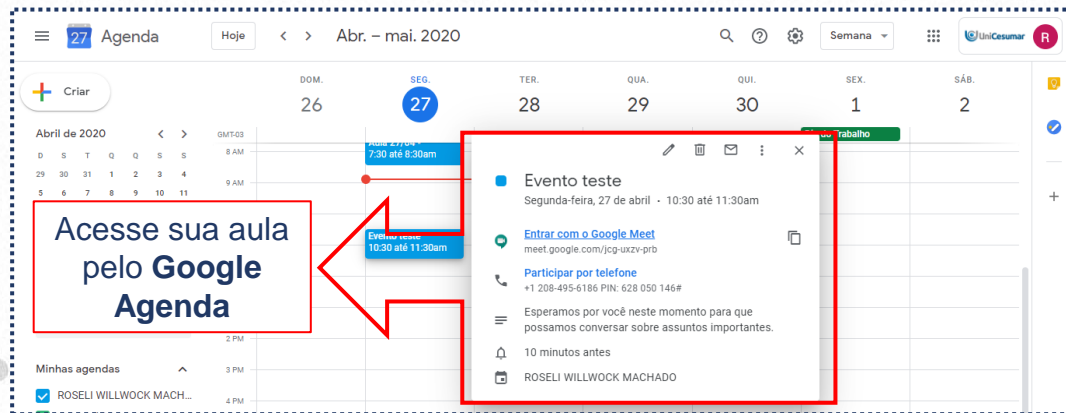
27 Agenda Hoje < > Abr. – mai. 2020

UniCesumar R

Semana

+ Criar

Abril de 2020 < >

| D | S | T | Q | Q | S | S |
|---|---|---|---|---|---|---|
| 29 | 30 | 31 | 1 | 2 | 3 | 4 |
| 5 | 6 | 7 | 8 | 9 | 10 | 11 |

| DOM. | SEG. | TER. | QUA. | QUI. | SEX. | SÁB. |
|---|---|---|---|---|---|---|
| 26 | 27 | 28 | 29 | 30 | 1 | 2 |

GMT-03

8 AM

9 AM

2 PM

3 PM

4 PM

Aula 27/04 -
7:30 até 8:30am

Evento teste
10:30 até 11:30am

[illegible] trabalho

Evento teste
Segunda-feira, 27 de abril · 10:30 até 11:30am

Entrar com o Google Meet
meet.google.com/jcg-uxzv-prb

Participar por telefone
+1 208-495-6186 PIN: 628 050 146#

Esperamos por você neste momento para que possamos conversar sobre assuntos importantes.

10 minutos antes

ROSELI WILLWOCK MACHADO

Acesse sua aula pelo **Google Agenda**

Minhas agendas

ROSELI WILLWOCK MACH...